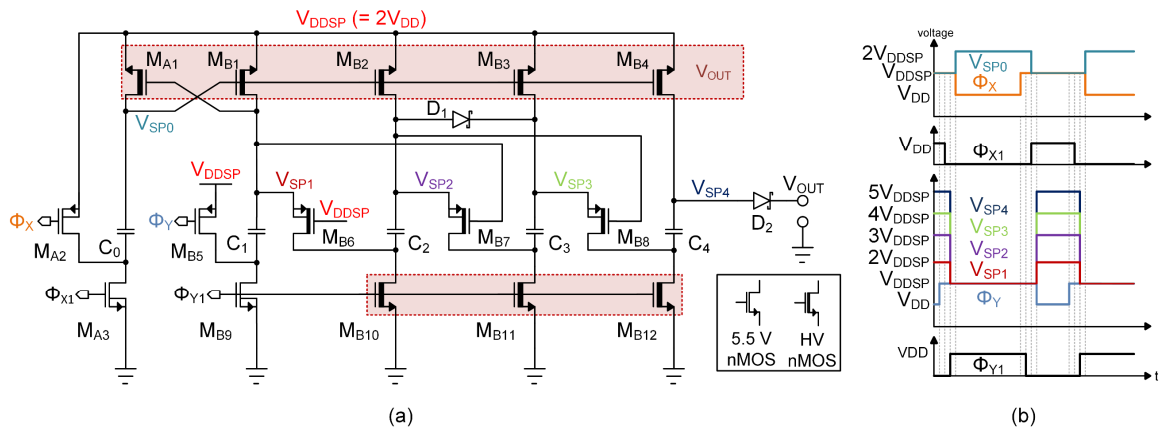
$V_{DDSP}$ (= $2V_{DD}$)

$M_{A1}$ $M_{B1}$ $M_{B2}$ $M_{B3}$ $M_{B4}$ $V_{OUT}$

$V_{SP0}$ $D_1$

$V_{DDSP}$ $V_{SP1}$ $V_{SP2}$ $V_{SP3}$

$V_{DDSP}$ $V_{SP4}$ $V_{OUT}$

$\Phi_X$ $\Phi_Y$ $M_{B6}$ $M_{B7}$ $M_{B8}$ $D_2$

$M_{A2}$ $C_0$ $M_{B5}$ $C_1$ $C_2$ $C_3$ $C_4$

$\Phi_{X1}$ $\Phi_{Y1}$

$M_{A3}$ $M_{B9}$ $M_{B10}$ $M_{B11}$ $M_{B12}$

5.5 V nMOS HV nMOS

(a)

voltage

$2V_{DDSP}$ $V_{DDSP}$ $V_{DD}$ $V_{SP0}$ $\Phi_X$

$V_{DD}$ $\Phi_{X1}$

$5V_{DDSP}$ $4V_{DDSP}$ $3V_{DDSP}$ $2V_{DDSP}$ $V_{DDSP}$ $V_{DD}$

$V_{SP4}$ $V_{SP3}$ $V_{SP2}$ $V_{SP1}$ $\Phi_Y$

VDD $\Phi_{Y1}$

t

(b)